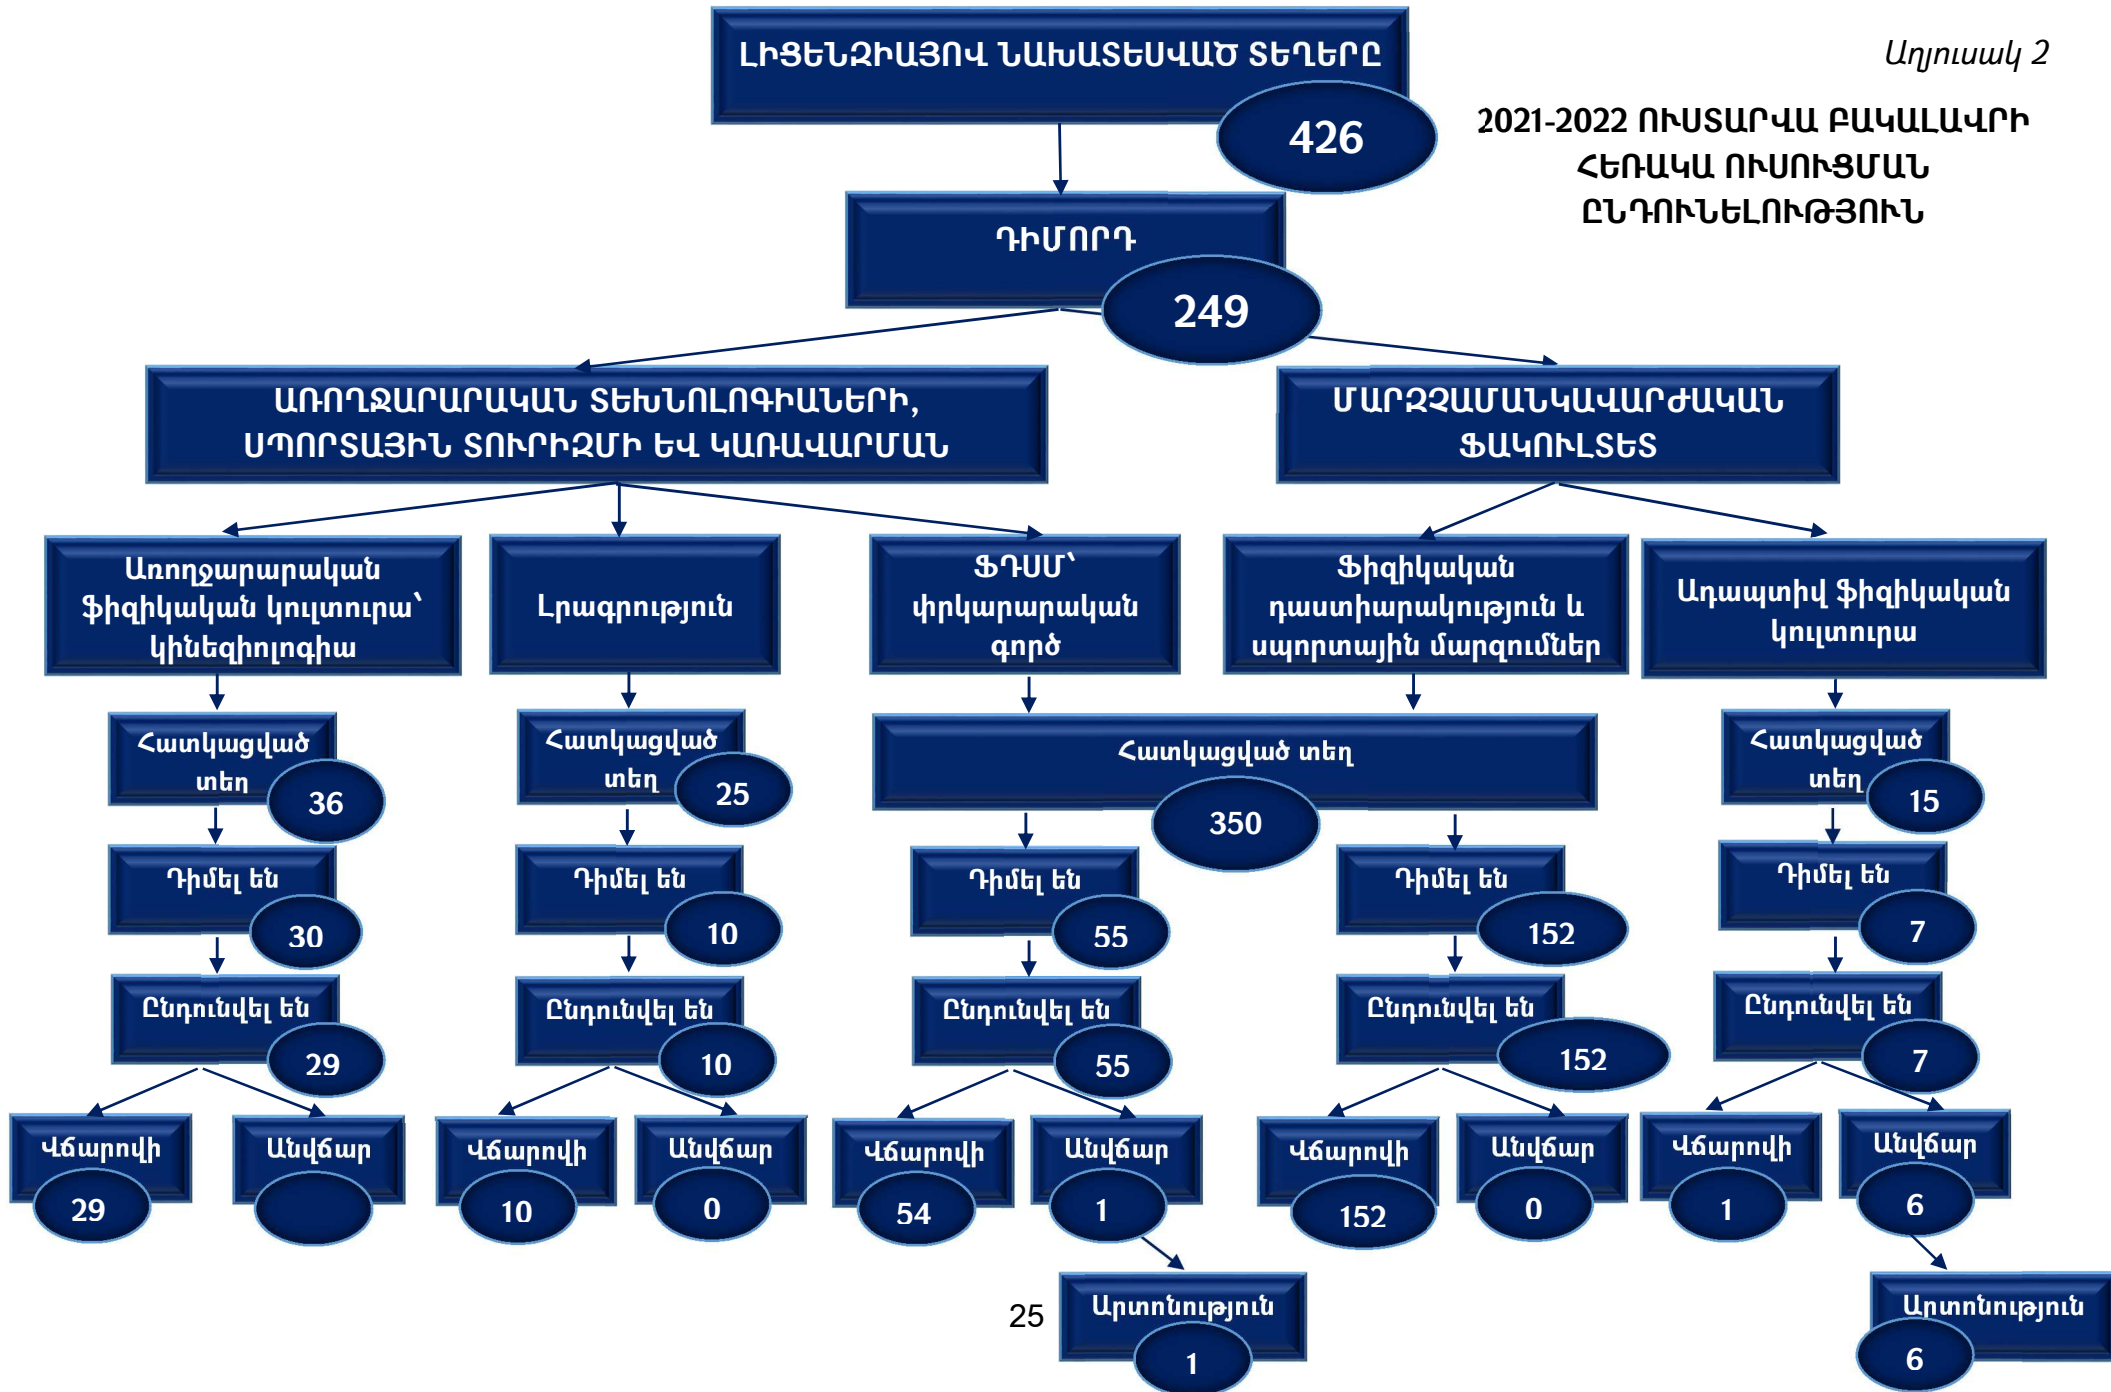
Աղյուսակ 2

2021-2022 ՈՒՍՏԱՐՎԱ ԲԱԿԱԼԱՎՐԻ ՀԵՌԱԿԱ ՈՒՍՈՒՑՄԱՆ ԸՆԴՈՒՆԵԼՈՒԹՅՈՒՆ

ԼԻՑԵՆԶԻԱՅՈՎ ՆԱԽԱՏԵՍՎԱԾ ՏԵՂԵՐԸ
426

ԴԻՄՈՐԴ
249

ԱՌՈՂՋԱՐԱՐԱԿԱՆ ՏԵԽՆՈԼՈԳԻԱՆԵՐԻ, ՍՊՈՐՏԱՅԻՆ ՏՈՒՐԻԶՄԻ ԵՎ ԿԱՌԱՎԱՐՄԱՆ

ՄԱՐԶԱՄԱՆԿԱՎԱՐԺԱԿԱՆ ՖԱԿՈՒԼՏԵՏ

Առողջարարական ֆիզիկական կուլտուրա՝ կինեզիոլոգիա
Հատկացված տեղ
36
Դիմել են
30
Ընդունվել են
29
Վճարովի
29
Անվճար

Լրագրություն
Հատկացված տեղ
25
Դիմել են
10
Ընդունվել են
10
Վճարովի
10
Անվճար
0

ՖԴՍՄ՝ փրկարարական գործ
Ֆիզիկական դաստիարակություն և սպորտային մարզումներ
Հատկացված տեղ
350
Դիմել են
55
Ընդունվել են
55
Վճարովի
54
Անվճար
1
Արտոնություն
1
Դիմել են
152
Ընդունվել են
152
Վճարովի
152
Անվճար
0

Ադապտիվ ֆիզիկական կուլտուրա
Հատկացված տեղ
15
Դիմել են
7
Ընդունվել են
7
Վճարովի
1
Անվճար
6
Արտոնություն
6

25